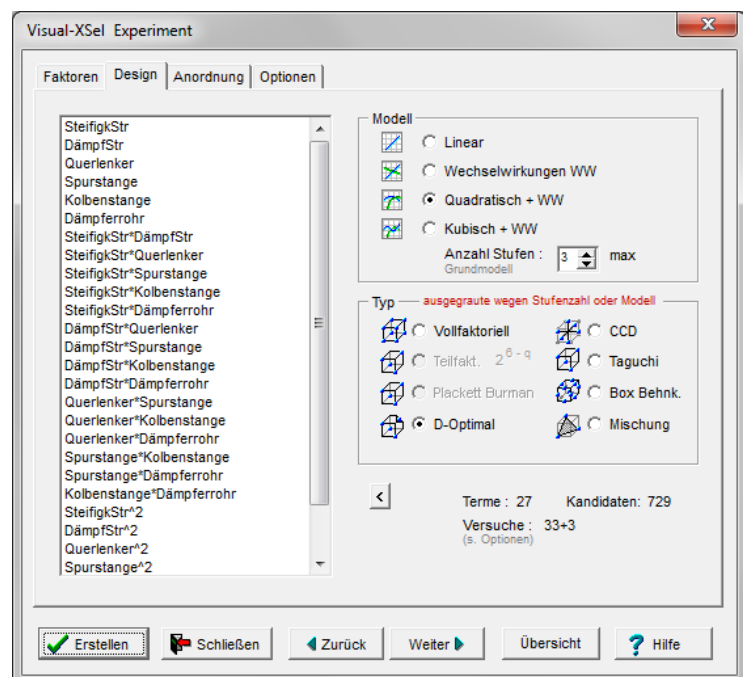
Visual-XSel Experiment

Faktoren | Design | Anordnung | Optionen

SteifigkStr
DämpfStr
Querlenker
Spurstange
Kolbenstange
Dämpferrohr
SteifigkStr*DämpfStr
SteifigkStr*Querlenker
SteifigkStr*Spurstange
SteifigkStr*Kolbenstange
SteifigkStr*Dämpferrohr
DämpfStr*Querlenker
DämpfStr*Spurstange
DämpfStr*Kolbenstange
DämpfStr*Dämpferrohr
Querlenker*Spurstange
Querlenker*Kolbenstange
Querlenker*Dämpferrohr
Spurstange*Kolbenstange
Spurstange*Dämpferrohr
Kolbenstange*Dämpferrohr
SteifigkStr^2
DämpfStr^2
Querlenker^2
Spurstange^2

Modell
Linear
Wechselwirkungen WW
Quadratisch + WW
Kubisch + WW
Anzahl Stufen : 3 max
Grundmodell

Typ — ausgegraute wegen Stufenzahl oder Modell
Vollfaktoriell
CCD
Teilfakt. $2^{6-q}$
Taguchi
Plackett Burman
Box Behnk.
D-Optimal
Mischung

<
Terme : 27 Kandidaten: 729
Versuche : 33+3
(s. Optionen)

Erstellen | Schließen | Zurück | Weiter | Übersicht | Hilfe